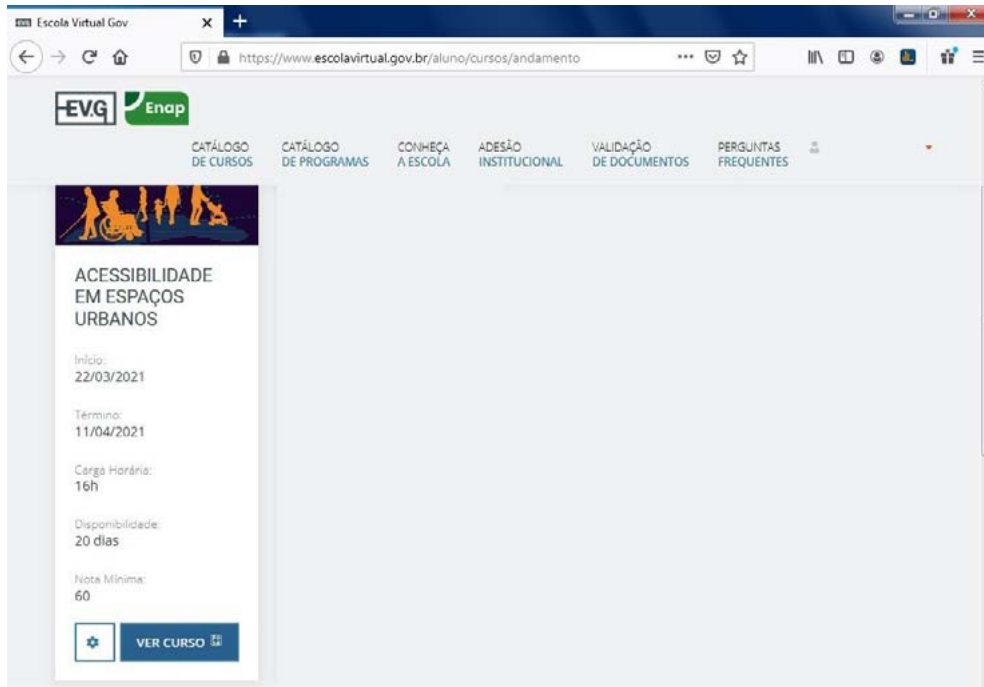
Escola Virtual Gov

https://www.escolavirtual.gov.br/aluno/cursos/andamento

EV.G Enap

CATÁLOGO DE CURSOS
CATÁLOGO DE PROGRAMAS
CONHEÇA A ESCOLA
ADESÃO INSTITUCIONAL
VALIDAÇÃO DE DOCUMENTOS
PERGUNTAS FREQUENTES

ACESSIBILIDADE EM ESPAÇOS URBANOS

Início:
22/03/2021

Término:
11/04/2021

Carga Horária:
16h

Disponibilidade:
20 dias

Nota Mínima:
60

VER CURSO